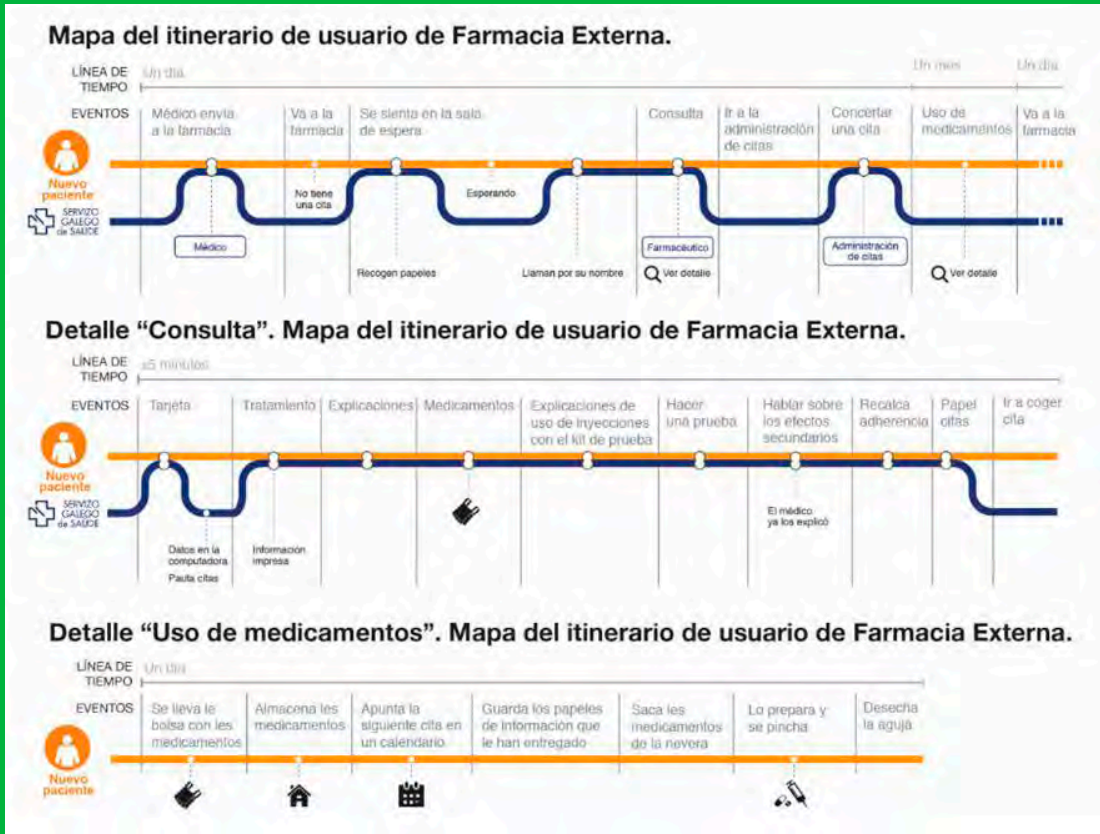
Mapa del itinerario de usuario de Farmacia Externa.

LÍNEA DE TIEMPO Un día | Un mes | Un día

EVENTOS

Médico envía a la farmacia | Va a la farmacia | Se sienta en la sala de espera | Consulta | Ir a la administración de citas | Concertar una cita | Uso de medicamentos | Va a la farmacia

Nuevo paciente

SERVIZO GALEGO de SAÚDE

Médico

No tiene una cita

Esperando

Recogen papeles

Llaman por su nombre

Farmacéutico

Ver detalle

Administración de citas

Ver detalle

Detalle “Consulta”. Mapa del itinerario de usuario de Farmacia Externa.

LÍNEA DE TIEMPO ±5 minutos

EVENTOS

Tarjeta | Tratamiento | Explicaciones | Medicamentos | Explicaciones de uso de inyecciones con el kit de prueba | Hacer una prueba | Hablar sobre los efectos secundarios | Recalca adherencia | Papel citas | Ir a coger cita

Nuevo paciente

SERVIZO GALEGO de SAÚDE

Datos en la computadora

Pauta citas

Información impresa

El médico ya los explicó

Detalle “Uso de medicamentos”. Mapa del itinerario de usuario de Farmacia Externa.

LÍNEA DE TIEMPO Un día

EVENTOS

Se lleva le bolsa con los medicamentos | Almacena los medicamentos | Apunta la siguiente cita en un calendario | Guarda los papeles de información que le han entregado | Saca los medicamentos de la nevera | Lo prepara y se pincha | Desecha la aguja

Nuevo paciente